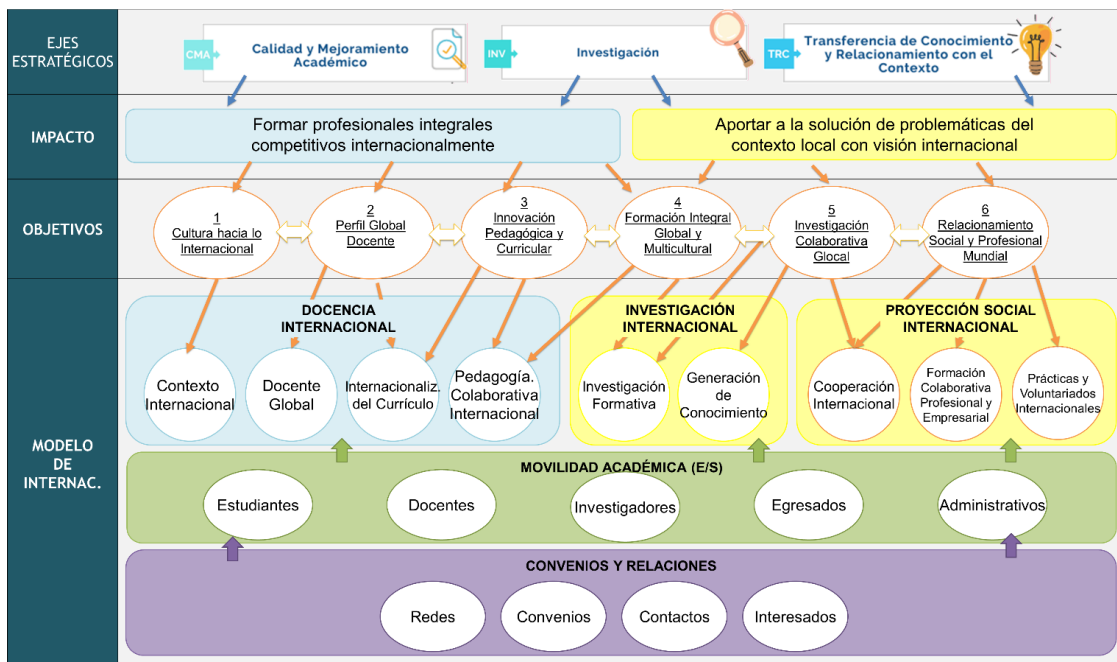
EJES ESTRATÉGICOS

CMA Calidad y Mejoramiento Académico

INV Investigación

TRC Transferencia de Conocimiento y Relacionamiento con el Contexto

IMPACTO

Formar profesionales integrales competitivos internacionalmente

Aportar a la solución de problemáticas del contexto local con visión internacional

OBJETIVOS

1 Cultura hacia lo Internacional

2 Perfil Global Docente

3 Innovación Pedagógica y Curricular

4 Formación Integral Global y Multicultural

5 Investigación Colaborativa Glocal

6 Relacionamiento Social y Profesional Mundial

MODELO DE INTERNAC.

DOCENCIA INTERNACIONAL

Contexto Internacional

Docente Global

Internacionaliz. del Currículo

Pedagogía. Colaborativa Internacional

INVESTIGACIÓN INTERNACIONAL

Investigación Formativa

Generación de Conocimiento

PROYECCIÓN SOCIAL INTERNACIONAL

Cooperación Internacional

Formación Colaborativa Profesional y Empresarial

Prácticas y Voluntariados Internacionales

MOVILIDAD ACADÉMICA (E/S)

Estudiantes

Docentes

Investigadores

Egresados

Administrativos

CONVENIOS Y RELACIONES

Redes

Convenios

Contactos

Interesados